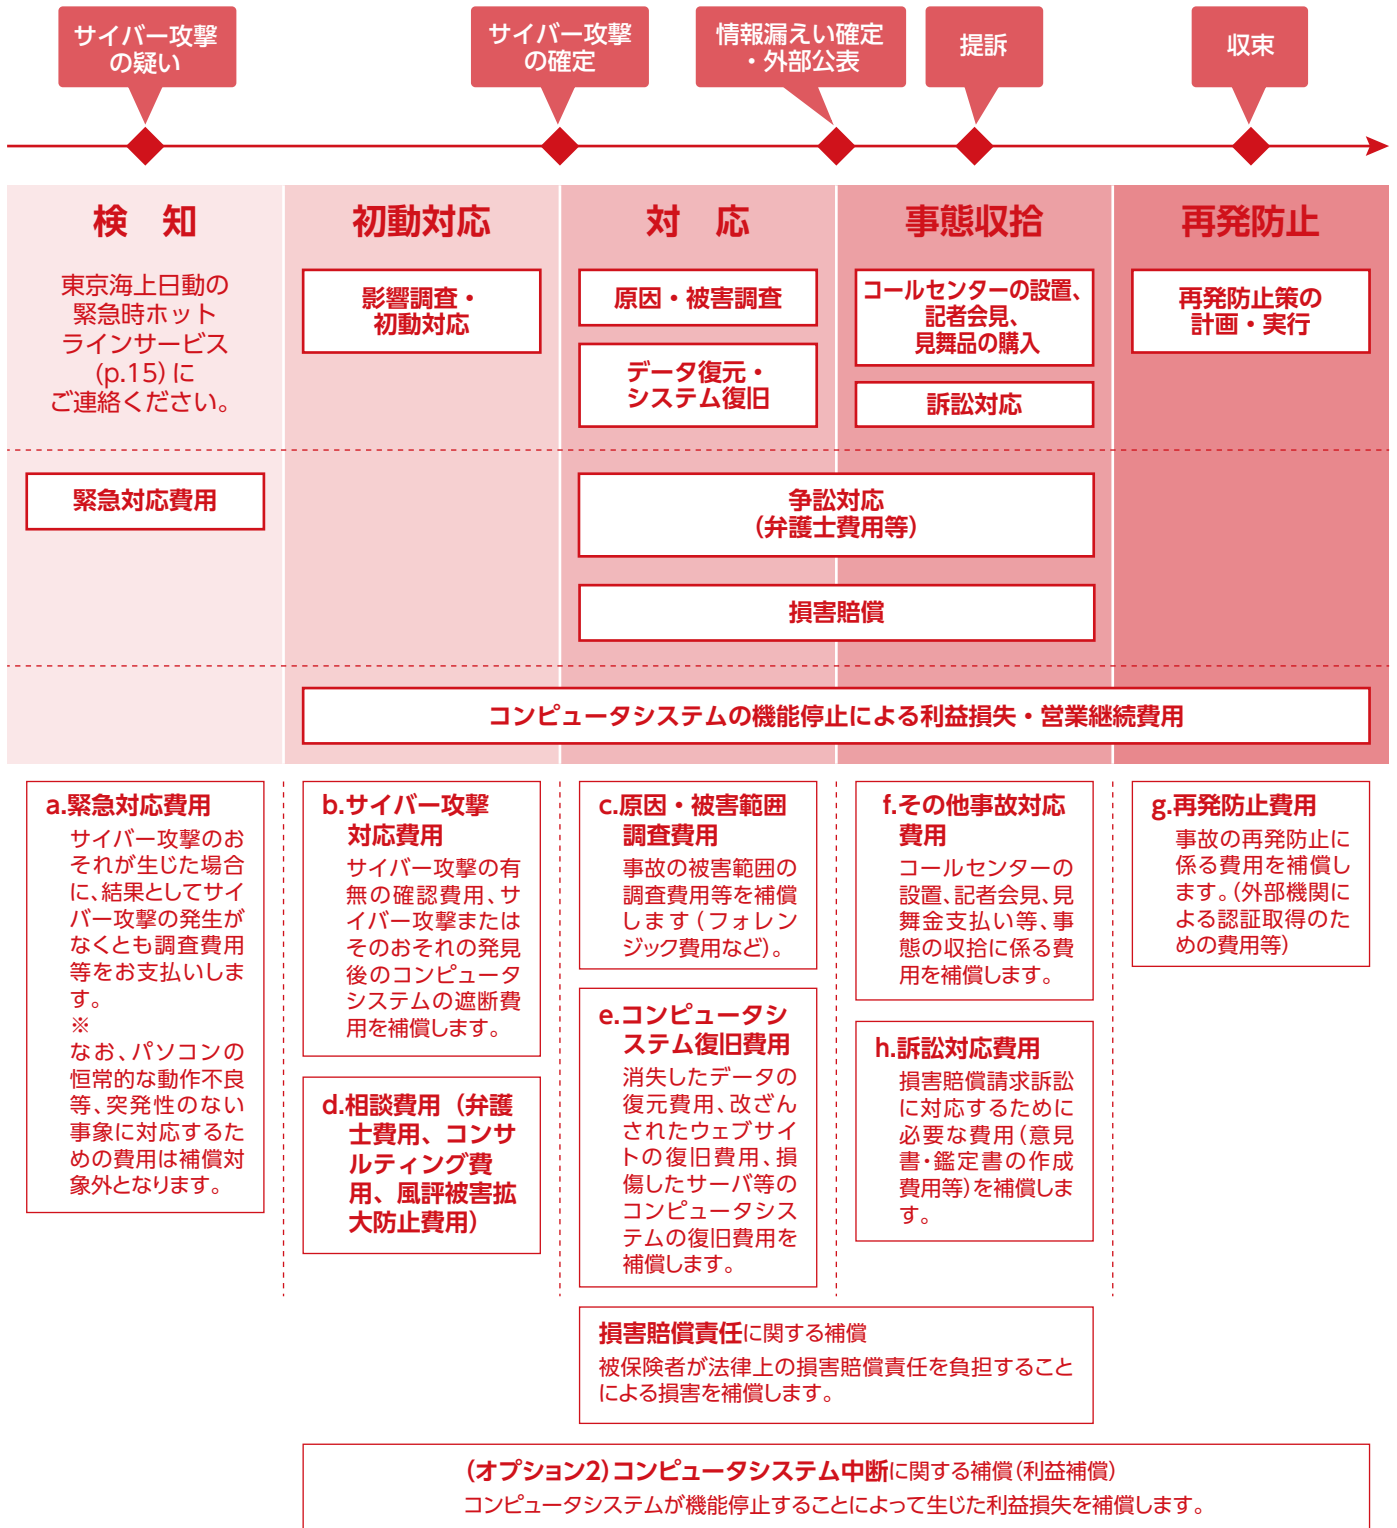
サイバー攻撃の疑い

サイバー攻撃の確定

情報漏えい確定・外部公表

提訴

収束

検　知

東京海上日動の緊急時ホットラインサービス(p.15)にご連絡ください。

初動対応

影響調査・初動対応

対　応

原因・被害調査

データ復元・システム復旧

事態収拾

コールセンターの設置、記者会見、見舞品の購入

訴訟対応

再発防止

再発防止策の計画・実行

緊急対応費用

争訟対応（弁護士費用等）

損害賠償

コンピュータシステムの機能停止による利益損失・営業継続費用

a.緊急対応費用
サイバー攻撃のおそれが生じた場合に、結果としてサイバー攻撃の発生がなくとも調査費用等をお支払いします。
※
なお、パソコンの恒常的な動作不良等、突発性のない事象に対応するための費用は補償対象外となります。

b.サイバー攻撃対応費用
サイバー攻撃の有無の確認費用、サイバー攻撃またはそのおそれの発見後のコンピュータシステムの遮断費用を補償します。

d.相談費用（弁護士費用、コンサルティング費用、風評被害拡大防止費用）

c.原因・被害範囲調査費用
事故の被害範囲の調査費用等を補償します（フォレンジック費用など）。

e.コンピュータシステム復旧費用
消失したデータの復元費用、改ざんされたウェブサイトの復旧費用、損傷したサーバ等のコンピュータシステムの復旧費用を補償します。

f.その他事故対応費用
コールセンターの設置、記者会見、見舞金支払い等、事態の収拾に係る費用を補償します。

h.訴訟対応費用
損害賠償請求訴訟に対応するために必要な費用（意見書・鑑定書の作成費用等）を補償します。

g.再発防止費用
事故の再発防止に係る費用を補償します。（外部機関による認証取得のための費用等）

損害賠償責任に関する補償
被保険者が法律上の損害賠償責任を負担することによる損害を補償します。

（オプション2）コンピュータシステム中断に関する補償（利益補償）
コンピュータシステムが機能停止することによって生じた利益損失を補償します。